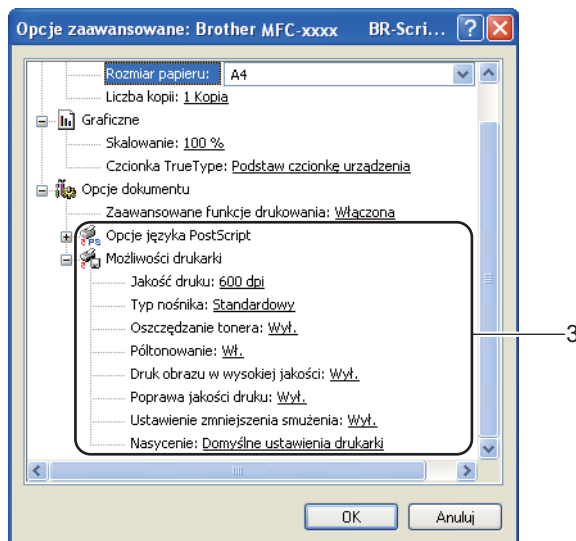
Opcje zaawansowane: Brother MFC-xxxx BR-Scri...

Rozmiar papieru: A4
Liczba kopii: 1 Kopia
Graficzne
Skalowanie: 100 %
Czcionka TrueType: Podstaw czcionkę urządzenia
Opcje dokumentu
Zaawansowane funkcje drukowania: Włączona
Opcje języka PostScript
Możliwości drukarki
Jakość druku: 600 dpi
Typ nośnika: Standardowy
Oszczędzanie tonera: Wył.
Półtonowanie: Wł.
Druk obrazu w wysokiej jakości: Wył.
Poprawa jakości druku: Wył.
Ustawienie zmniejszenia smużenia: Wył.
Nasycenie: Domyślne ustawienia drukarki

3

OK
Anuluj